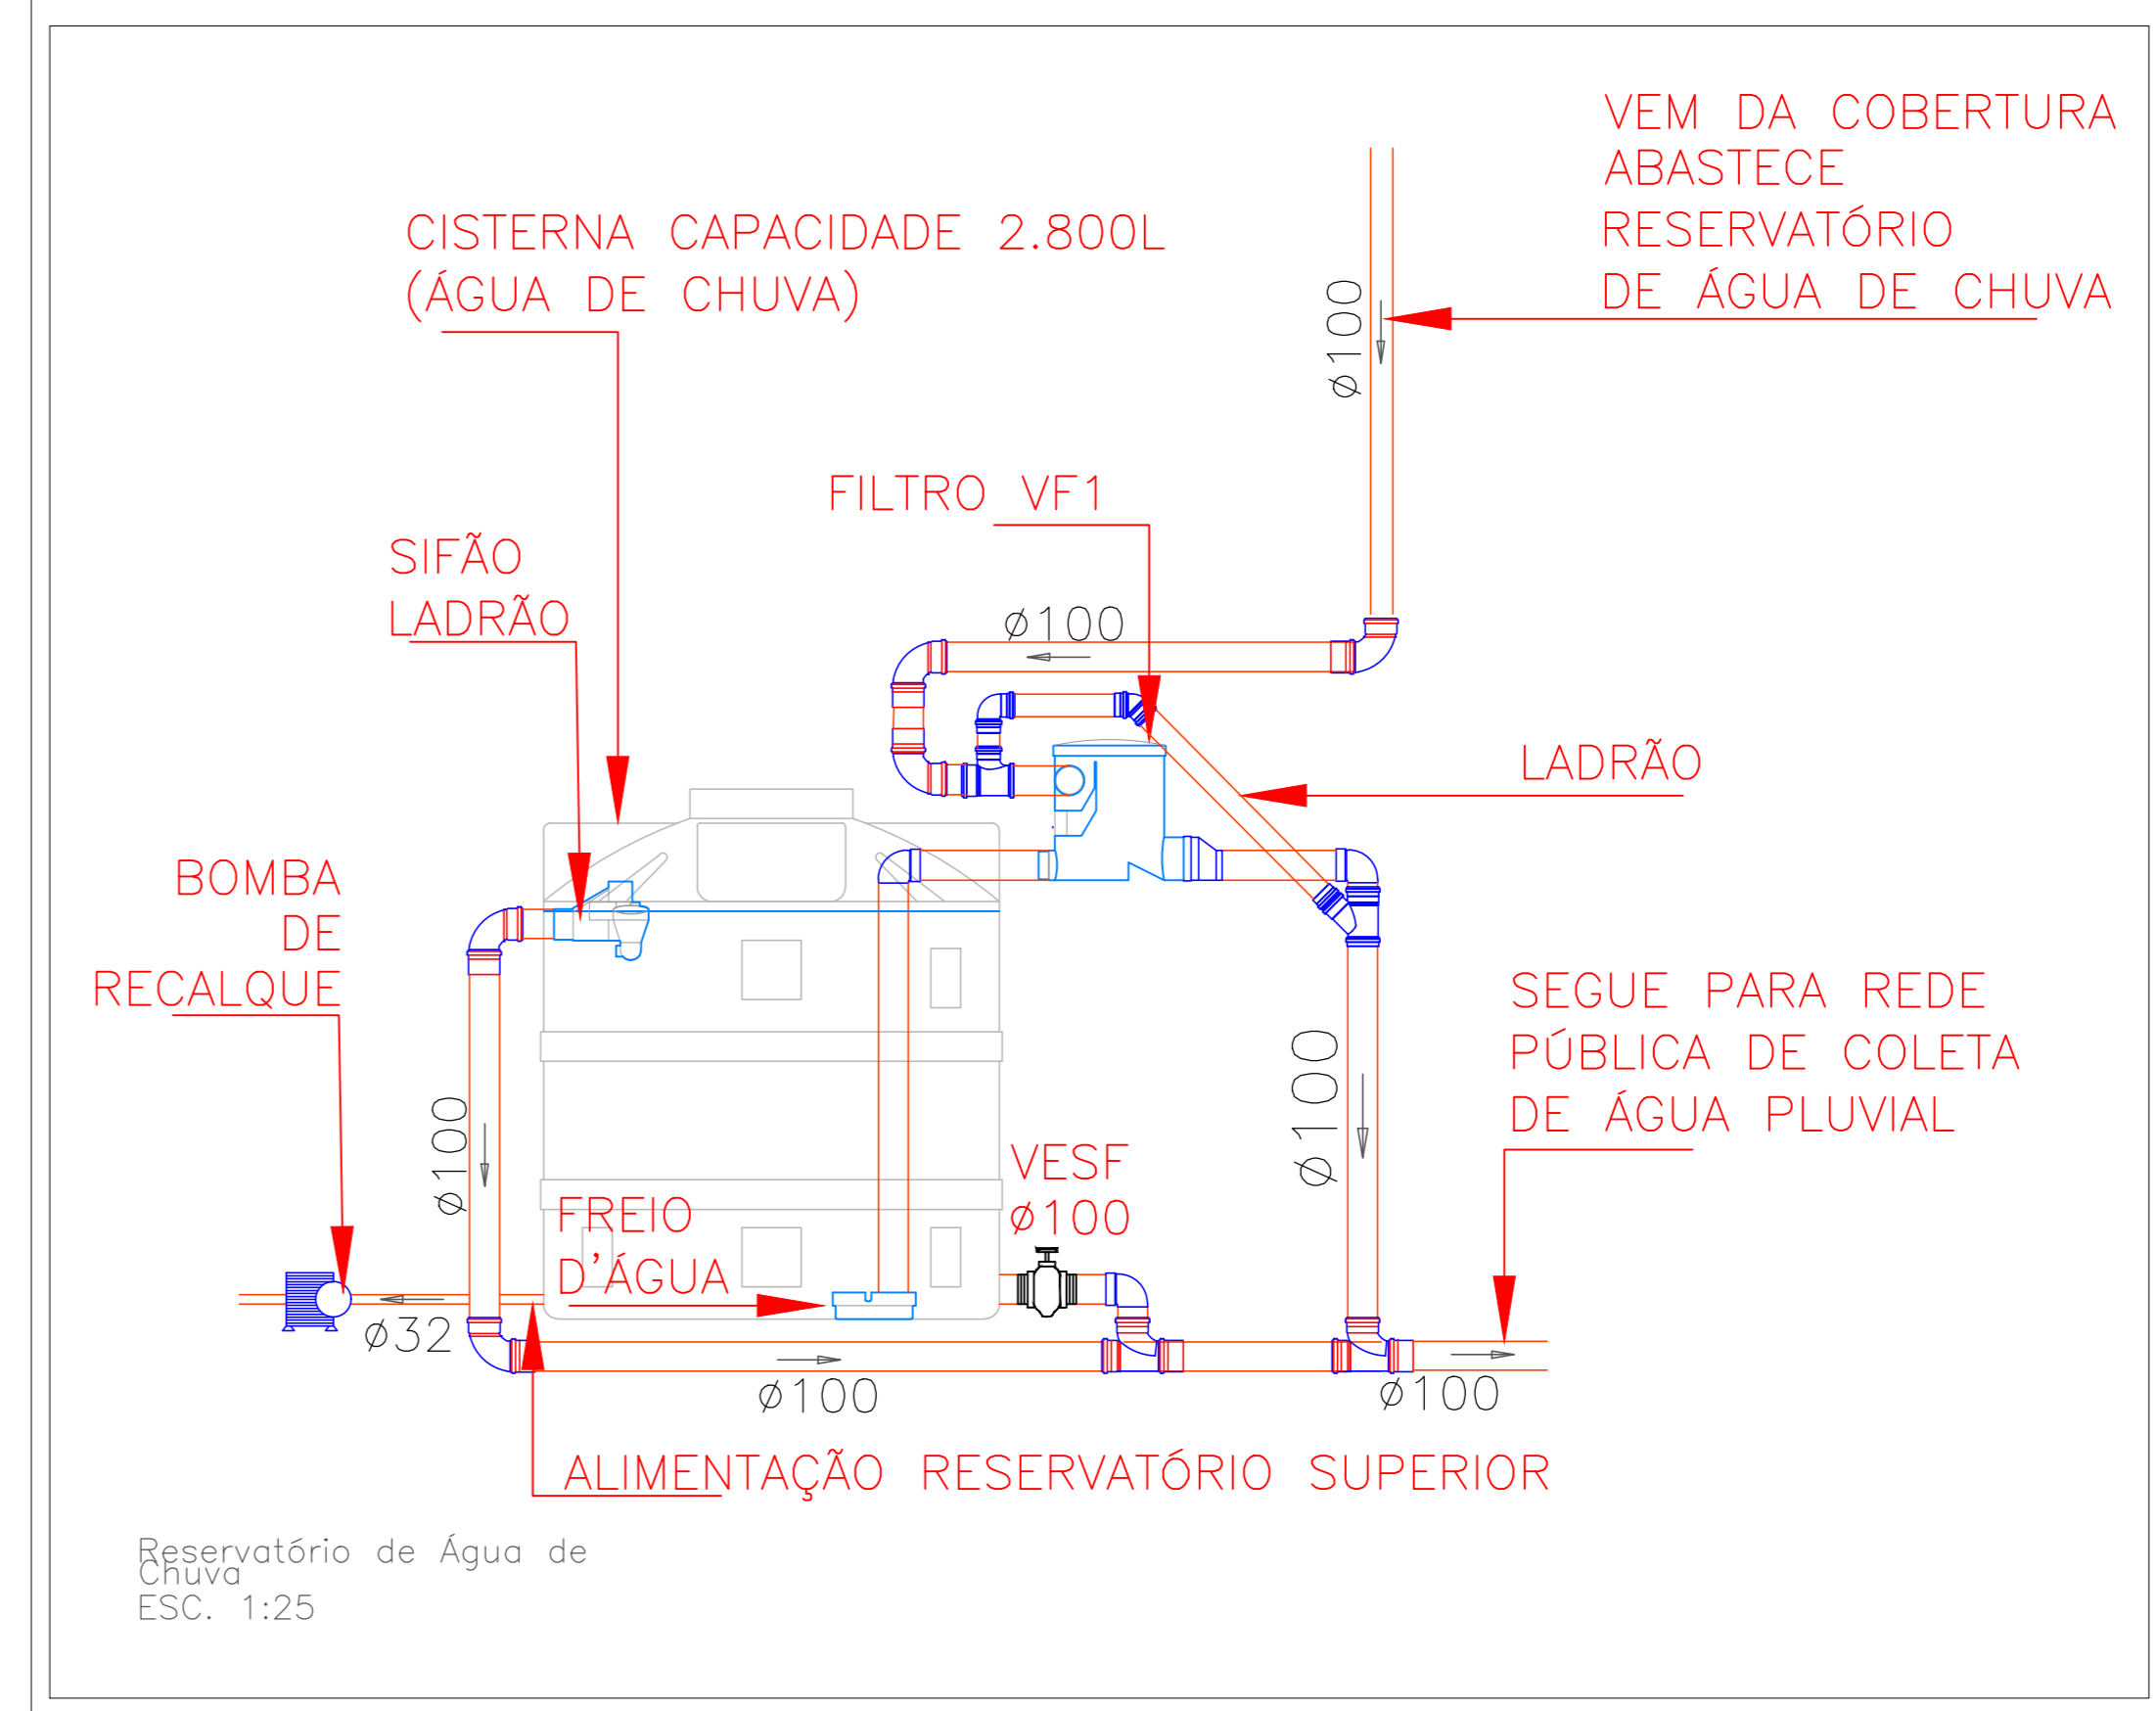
VEM DA COBERTURA
ABASTECE
RESERVATÓRIO
DE ÁGUA DE CHUVA

CISTERNA CAPACIDADE 2.800L
(ÁGUA DE CHUVA)

$\phi 100$

FILTRO VF1

SIFÃO
LADRÃO

$\phi 100$

LADRÃO

BOMBA
DE
RECALQUE

SEGUE PARA REDE
PÚBLICA DE COLETA
DE ÁGUA PLUVIAL

$\phi 100$

$\phi 100$

VESF
$\phi 100$

FREIO
D'ÁGUA

$\phi 32$

$\phi 100$

$\phi 100$

ALIMENTAÇÃO RESERVATÓRIO SUPERIOR

Reservatório de Água de Chuva
ESC. 1:25